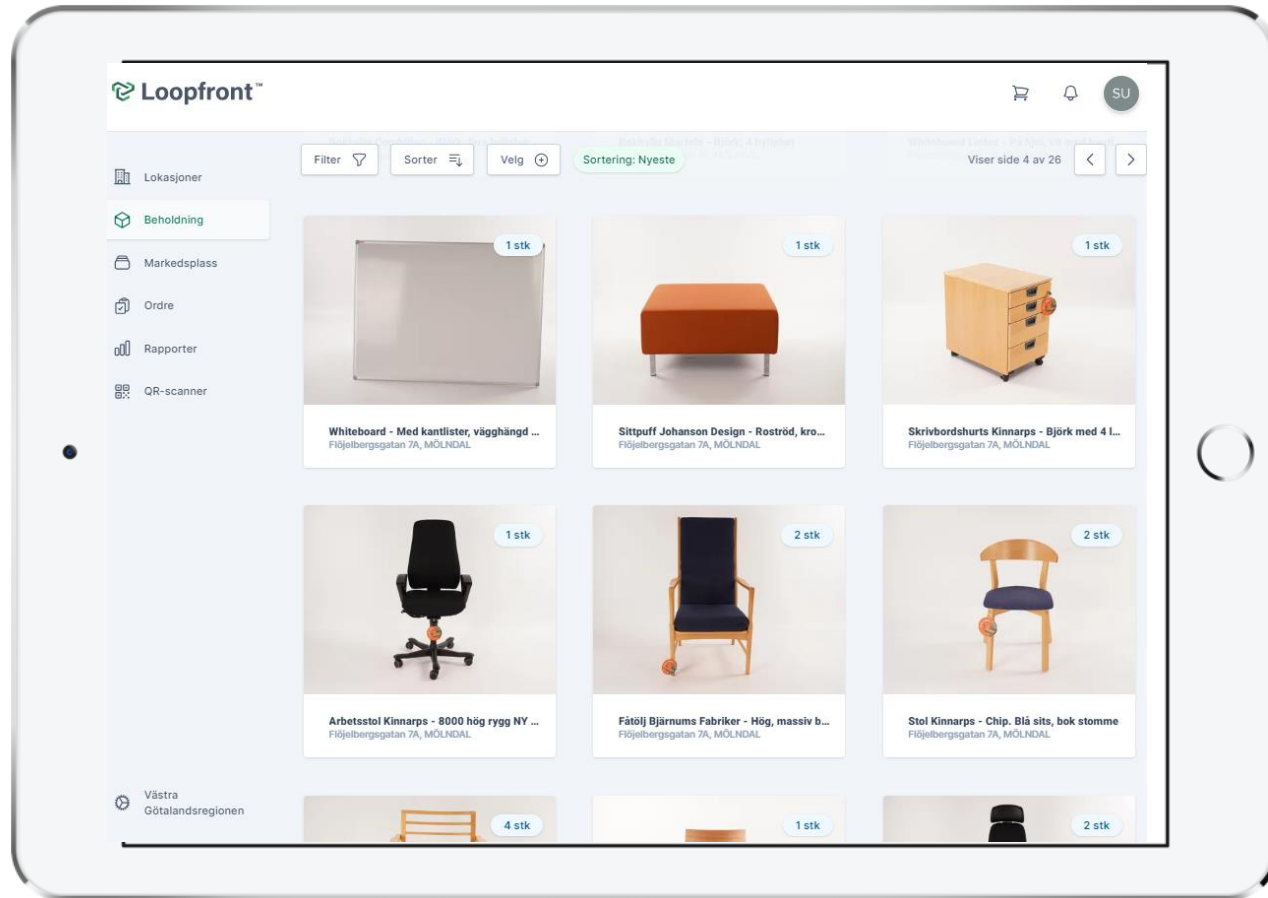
Loopfront™

SU

Filter
Sorter
Velg
Sortering: Nyeste
Viser side 4 av 26

Lokasjoner
Beholdning
Markedsplass
Ordre
Rapporter
QR-scanner

1 stk
Whiteboard - Med kantlister, vägghängd ...
Flöjelbergsgatan 7A, MÖLNDAL

1 stk
Sittpuff Johanson Design - Roströd, kro...
Flöjelbergsgatan 7A, MÖLNDAL

1 stk
Skrivbordshurts Kinnarps - Björk med 4 l...
Flöjelbergsgatan 7A, MÖLNDAL

1 stk
Arbetsstol Kinnarps - 8000 hög rygg NY ...
Flöjelbergsgatan 7A, MÖLNDAL

2 stk
Fåtölj Bjärnums Fabriker - Hög, massiv b...
Flöjelbergsgatan 7A, MÖLNDAL

2 stk
Stol Kinnarps - Chip. Blå sits, bok stomme
Flöjelbergsgatan 7A, MÖLNDAL

Västra Götalandsregionen

4 stk
1 stk
2 stk